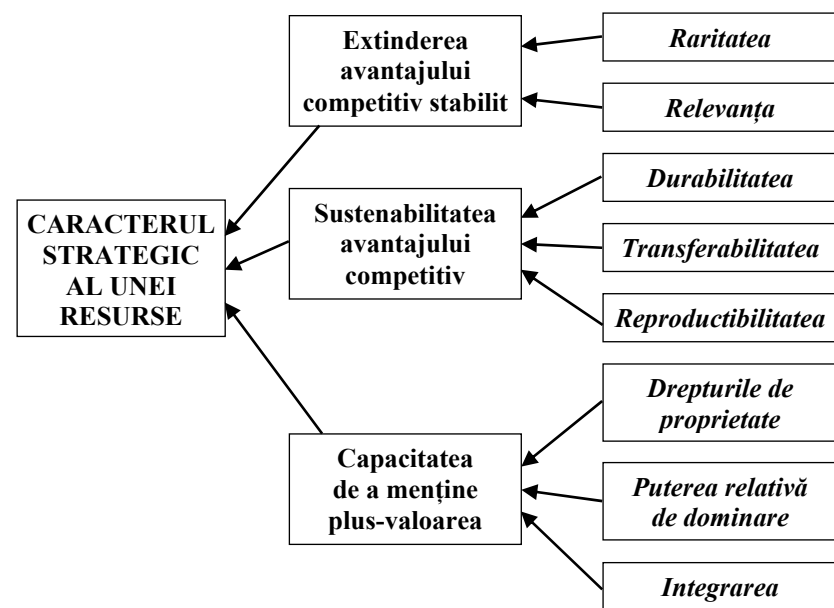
Extinderea avantajului competitiv stabilit

Raritatea

Relevanța

Durabilitatea

CARACTERUL STRATEGIC AL UNEI RESURSE

Sustenabilitatea avantajului competitiv

Transferabilitatea

Reproductibilitatea

Drepturile de proprietate

Capacitatea de a menține plus-valoarea

Puterea relativă de dominare

Integrarea